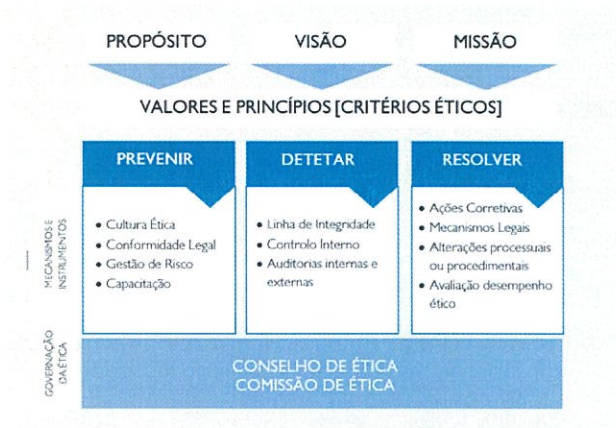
PROPÓSITO VISÃO MISSÃO

VALORES E PRINCÍPIOS [CRITÉRIOS ÉTICOS]

MECANISMOS E INSTRUMENTOS

PREVENIR
• Cultura Ética
• Conformidade Legal
• Gestão de Risco
• Capacitação

DETETAR
• Linha de Integridade
• Controlo Interno
• Auditorias internas e externas

RESOLVER
• Ações Corretivas
• Mecanismos Legais
• Alterações processuais ou procedimentais
• Avaliação desempenho ético

GOVERNAÇÃO DA ÉTICA

CONSELHO DE ÉTICA
COMISSÃO DE ÉTICA